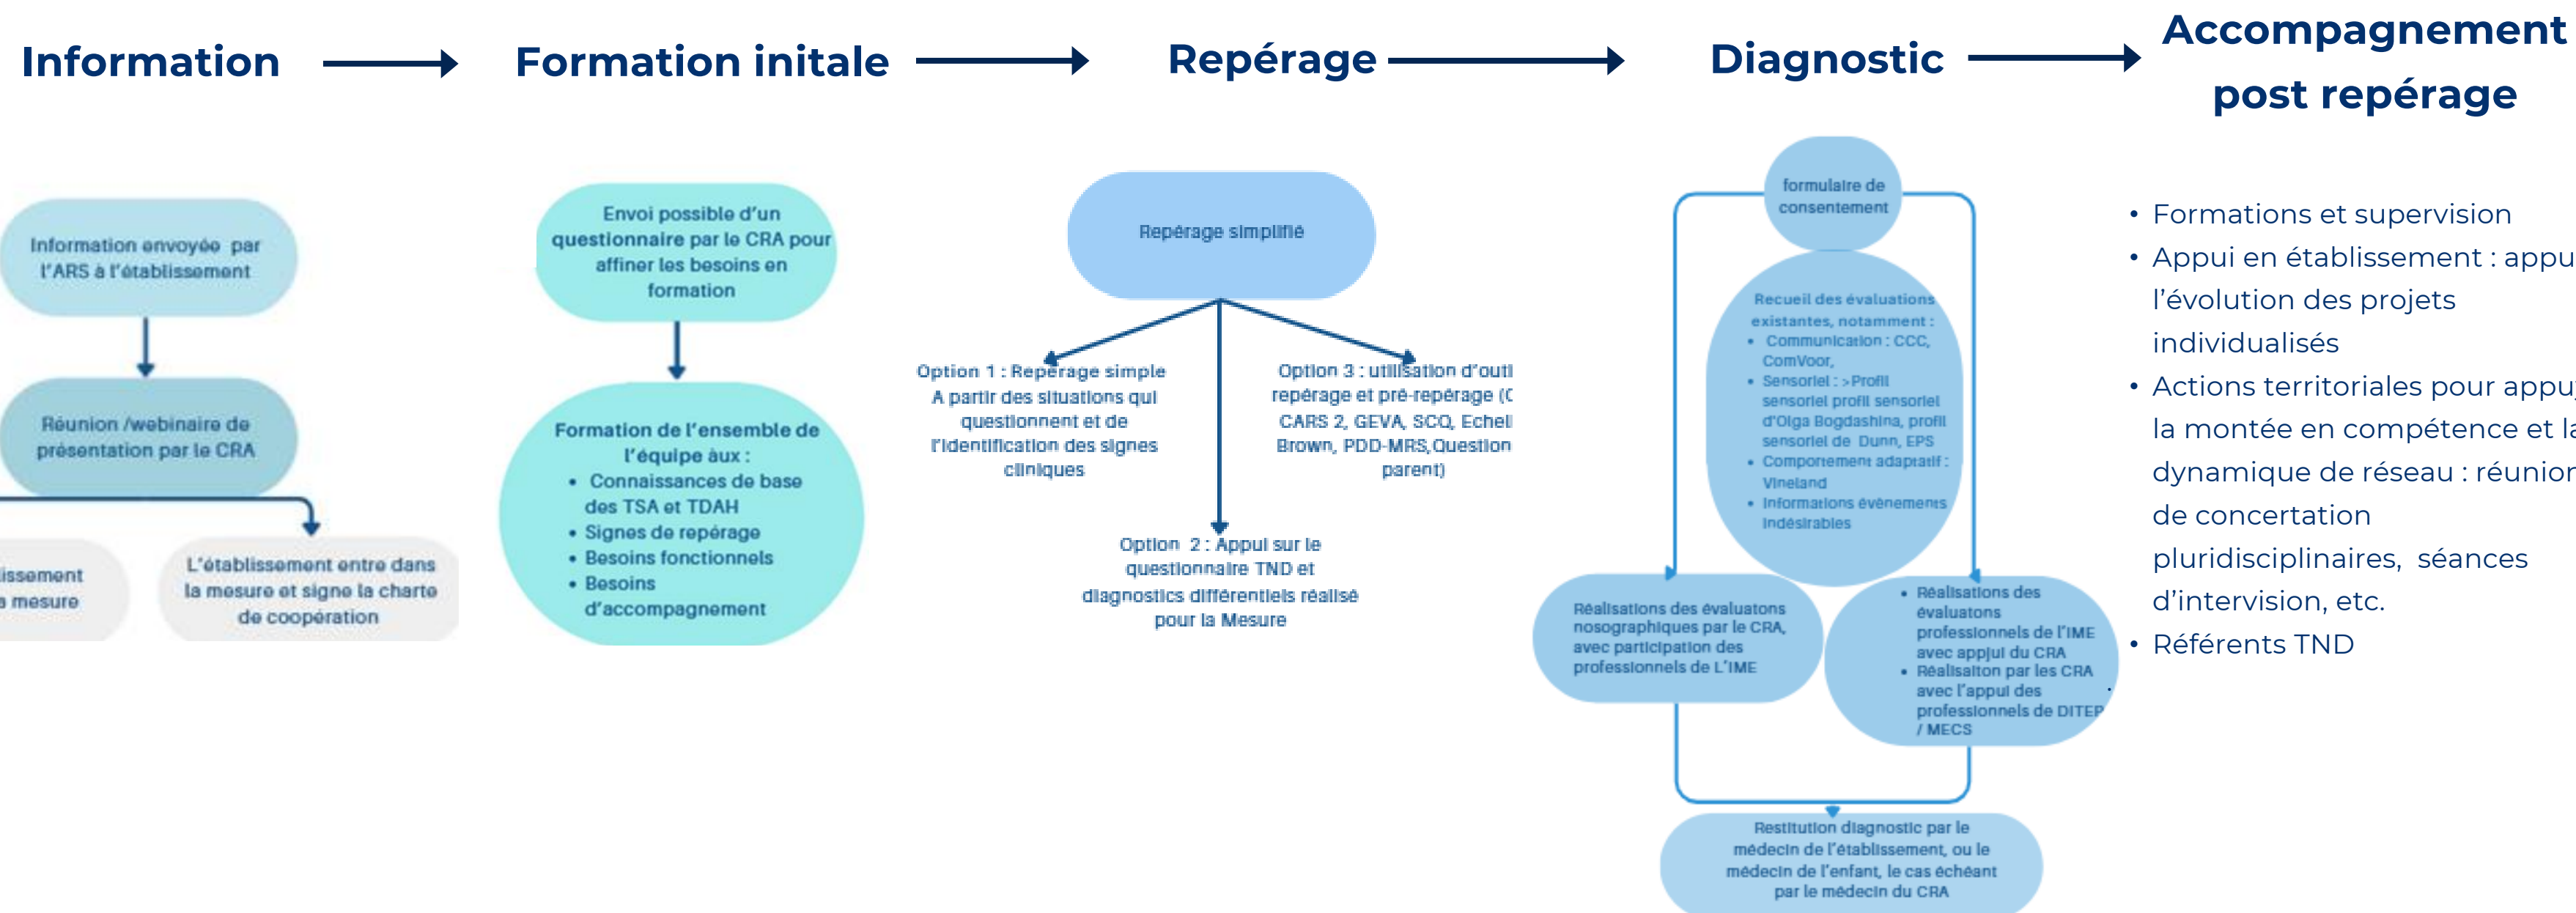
Information

Formation initale

Repérage

Diagnostic

Accompagnement post repérage

Information envoyée par l'ARS à l'établissement

Réunion /webinaire de présentation par le CRA

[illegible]issement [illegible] mesure

L'établissement entre dans la mesure et signe la charte de coopération

Envoi possible d'un questionnaire par le CRA pour affiner les besoins en formation

Formation de l'ensemble de l'équipe aux :
• Connaissances de base des TSA et TDAH
• Signes de repérage
• Besoins fonctionnels
• Besoins d'accompagnement

Repérage simplifié

Option 1 : Repérage simple A partir des situations qui questionnent et de l'identification des signes cliniques

Option 3 : utilisation d'outi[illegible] repérage et pré-repérage ([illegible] CARS 2, GEVA, SCQ, Echel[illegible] Brown, PDD-MRS, Question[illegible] parent)

Option 2 : Appui sur le questionnaire TND et diagnostics différentiels réalisé pour la Mesure

formulaire de consentement

Recueil des évaluations existantes, notamment :
• Communication : CCC, ComVoor,
• Sensoriel : >Profil sensoriel profil sensoriel d'Olga Bogdashina, profil sensoriel de Dunn, EPS
• Comportement adaptatif : Vineland
• Informations évènements indésirables

Réalisations des évaluatons nosographiques par le CRA, avec participation des professionnels de L'IME

• Réalisations des évaluatons professionnels de l'IME avec appui du CRA
• Réalisaiton par les CRA avec l'appui des professionnels de DITEP / MECS

Restitution diagnostic par le médecin de l'établissement, ou le médecin de l'enfant, le cas échéant par le médecin du CRA

• Formations et supervision
• Appui en établissement : appu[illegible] l'évolution des projets individualisés
• Actions territoriales pour appu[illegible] la montée en compétence et l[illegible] dynamique de réseau : réunio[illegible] de concertation pluridisciplinaires, séances d'intervision, etc.
• Référents TND